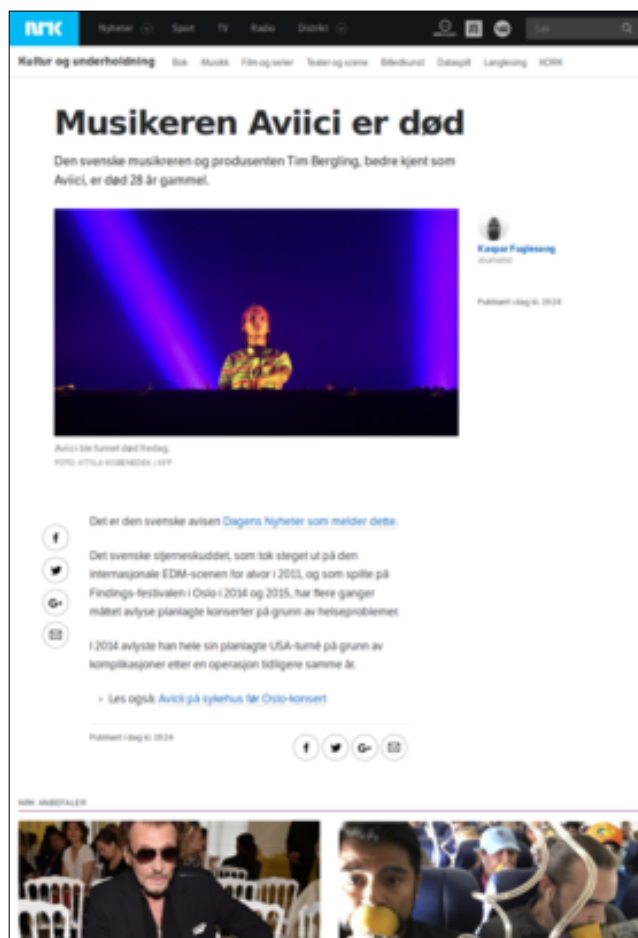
NRK Nyheter Sport TV Radio Distrikt

Kultur og underholdning Bok Musikk Film og serier Teater og scene Billedkunst Dataspill Langlesing KORK

Musikeren Aviici er død

Den svenske musikeren og produsenten Tim Bergling, bedre kjent som Aviici, er død 28 år gammel.

Kaspar Fuglesang
Journalist

Publisert i dag kl. 19:24

Aviici ble funnet død fredag.
FOTO: ATTILA KISBENEDEK / AFP

Det er den svenske avisen Dagens Nyheter som melder dette.

Det svenske stjerneskuddet, som tok steget ut på den internasjonale EDM-scenen for alvor i 2011, og som spilte på Findings-festivalen i Oslo i 2014 og 2015, har flere ganger måttet avlyse planlagte konserter på grunn av helseproblemer.

I 2014 avlyste han hele sin planlagte USA-turné på grunn av komplikasjoner etter en operasjon tidligere samme år.

Les også: Aviici på sykehus før Oslo-konsert

Publisert i dag kl. 19:24

NRK ANBEFALER